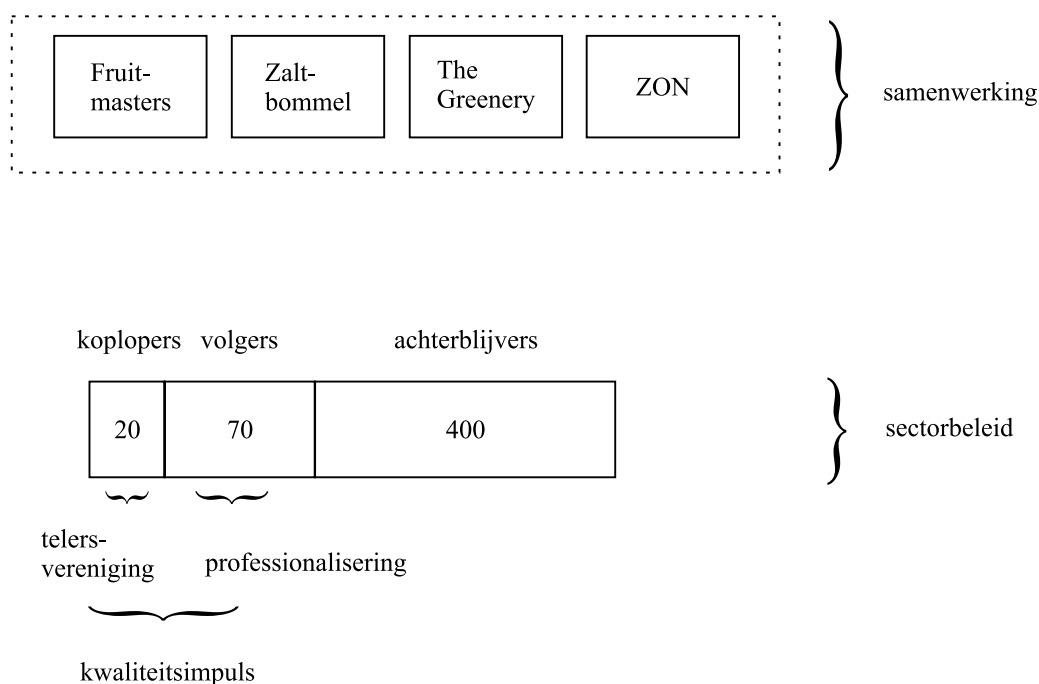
Fruit-
masters

Zalt-
bommel

The
Greenery

ZON

samenwerking

koplopers volgers achterblijvers

| 20 | 70 | 400 |
|---|---|---|

sectorbeleid

telers-
vereniging

professionalisering

kwaliteitsimpuls